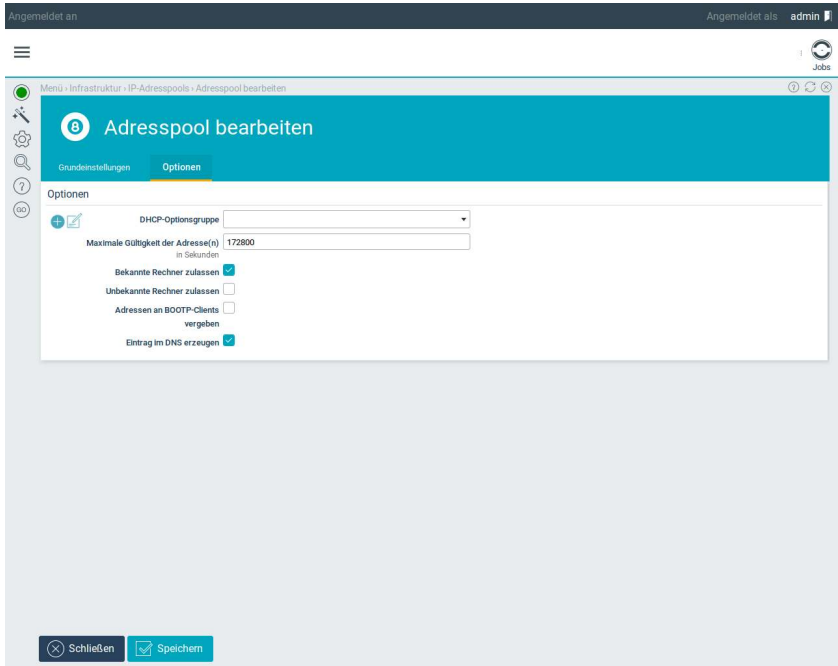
Angemeldet an

Angemeldet als admin

Jobs

Menü › Infrastruktur › IP-Adresspools › Adresspool bearbeiten

Adresspool bearbeiten

Grundeinstellungen

Optionen

Optionen

DHCP-Optionsgruppe

Maximale Gültigkeit der Adresse(n) in Sekunden 172800

Bekannte Rechner zulassen

Unbekannte Rechner zulassen

Adressen an BOOTP-Clients vergeben

Eintrag im DNS erzeugen

Schließen

Speichern